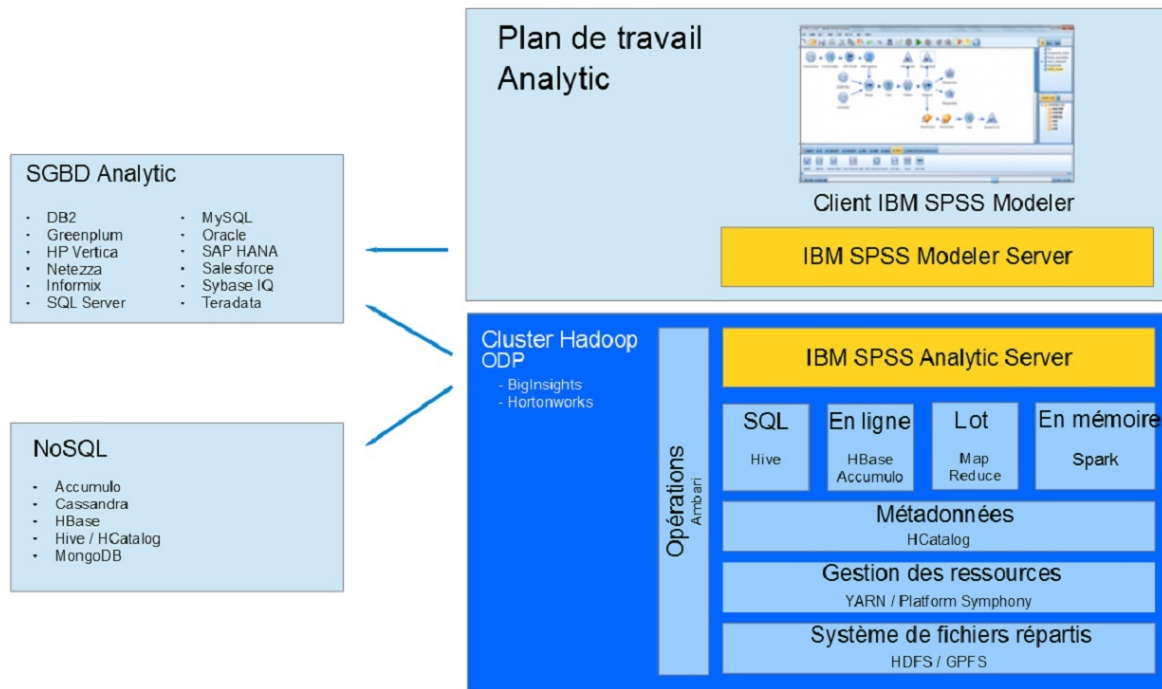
Plan de travail
Analytic

Client IBM SPSS Modeler

IBM SPSS Modeler Server

SGBD Analytic

- DB2
- Greenplum
- HP Vertica
- Netezza
- Informix
- SQL Server

- MySQL
- Oracle
- SAP HANA
- Salesforce
- Sybase IQ
- Teradata

NoSQL

- Accumulo
- Cassandra
- HBase
- Hive / HCatalog
- MongoDB

Cluster Hadoop
ODP
- BigInsights
- Hortonworks

Opérations
Ambari

IBM SPSS Analytic Server

SQL
Hive

En ligne
HBase
Accumulo

Lot
Map
Reduce

En mémoire
Spark

Métadonnées
HCatalog

Gestion des ressources
YARN / Platform Symphony

Système de fichiers répartis
HDFS / GPFS